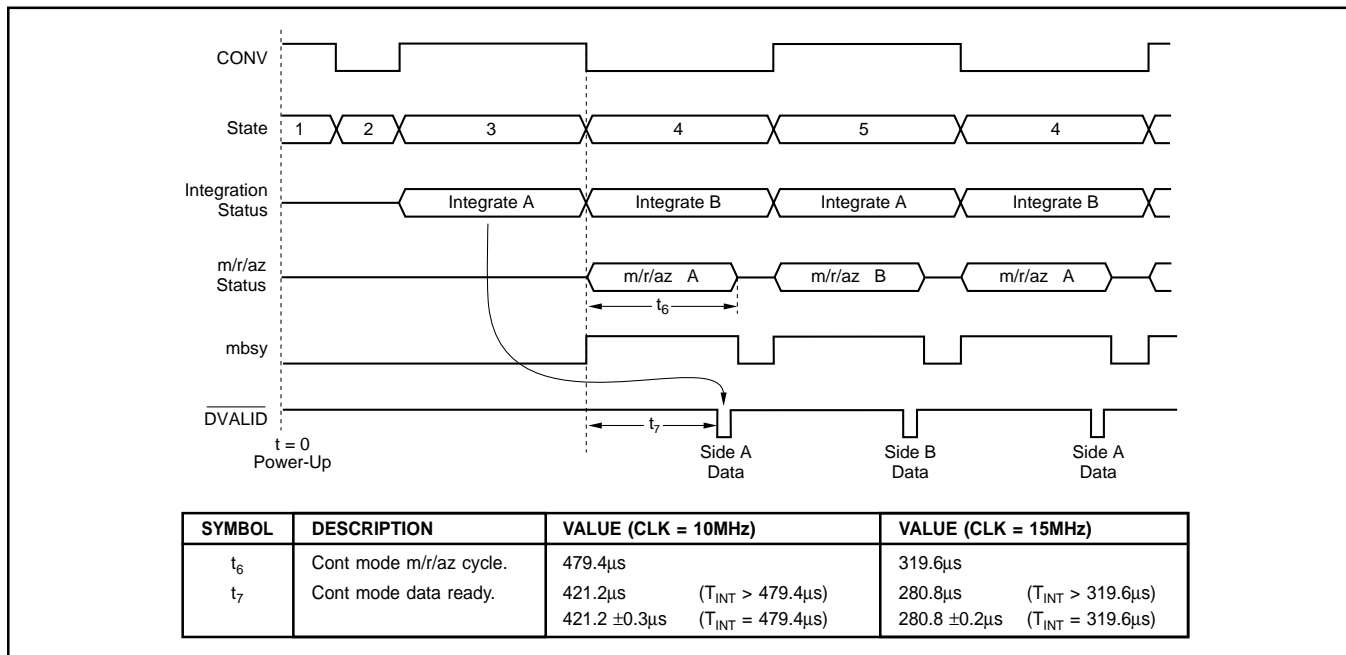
CONV

State 1 2 3 4 5 4

Integration Status Integrate A Integrate B Integrate A Integrate B

m/r/az Status m/r/az A m/r/az B m/r/az A

$t_6$

mbsy

$\overline{DVALID}$

$t_7$

t = 0 Power-Up

Side A Data

Side B Data

Side A Data

| SYMBOL | DESCRIPTION | VALUE (CLK = 10MHz) | VALUE (CLK = 15MHz) |
|---|---|---|---|
| $t_6$ | Cont mode m/r/az cycle. | 479.4µs | 319.6µs |
| $t_7$ | Cont mode data ready. | 421.2µs ($T_{INT}$ > 479.4µs)<br>421.2 ±0.3µs ($T_{INT}$ = 479.4µs) | 280.8µs ($T_{INT}$ > 319.6µs)<br>280.8 ±0.2µs ($T_{INT}$ = 319.6µs) |